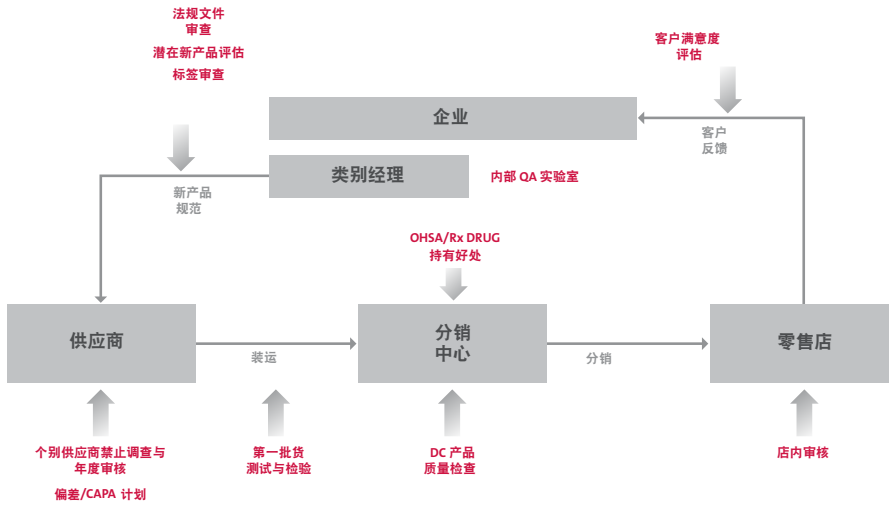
法规文件
审查

潜在新产品评估

标签审查

客户满意度
评估

企业

客户
反馈

类别经理

内部 QA 实验室

新产品
规范

OHSA/Rx DRUG
持有好处

供应商

装运

分销
中心

分销

零售店

个别供应商禁止调查与
年度审核

偏差/CAPA 计划

第一批货
测试与检验

DC 产品
质量检查

店内审核